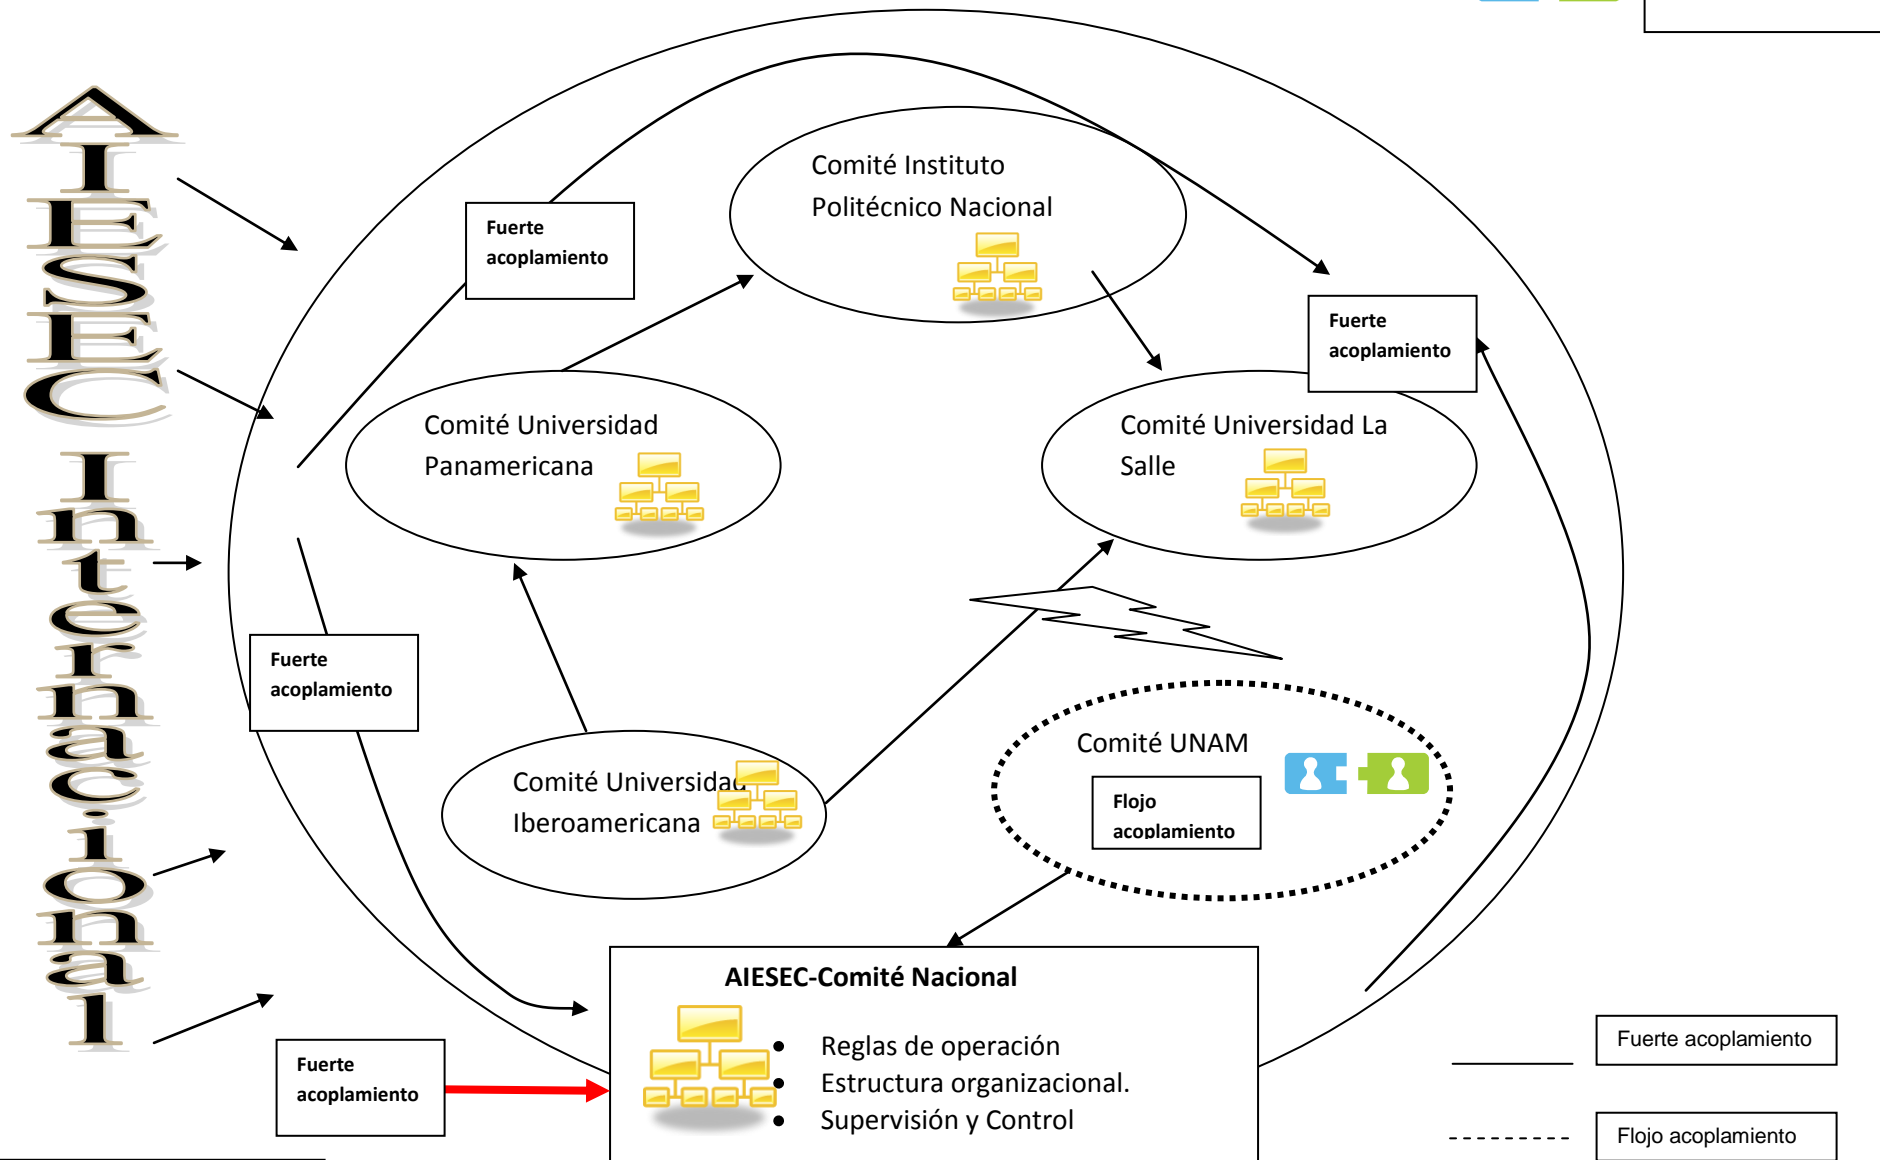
AIESEC Internacional

Fuerte acoplamiento

Comité Instituto Politécnico Nacional

Fuerte acoplamiento

Comité Universidad Panamericana

Comité Universidad La Salle

Fuerte acoplamiento

Comité Universidad Iberoamericana

Comité UNAM

Flojo acoplamiento

AIESEC-Comité Nacional

- Reglas de operación
- Estructura organizacional.
- Supervisión y Control

Fuerte acoplamiento

Fuerte acoplamiento

Flojo acoplamiento